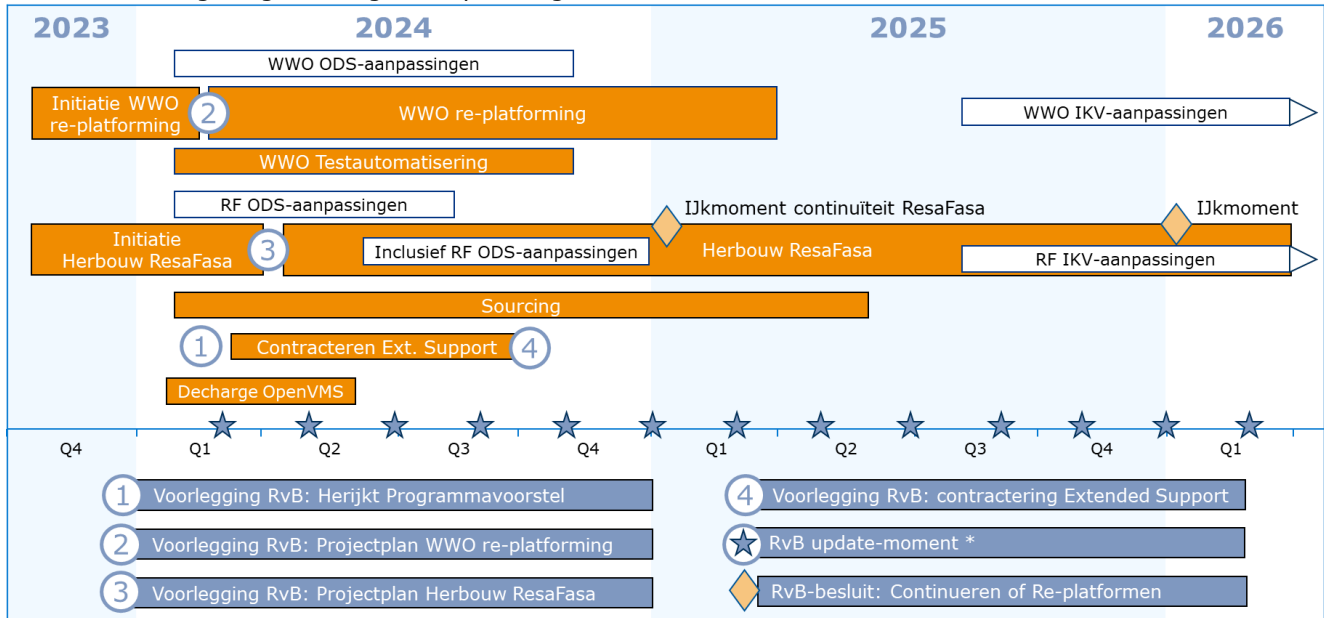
2023

2024

2025

2026

WWO ODS-aanpassingen

Initiatie WWO re-platforming

2

WWO re-platforming

WWO IKV-aanpassingen

WWO Testautomatisering

RF ODS-aanpassingen

IJkmoment continuïteit ResaFasa

IJkmoment

Initiatie Herbouw ResaFasa

3

Inclusief RF ODS-aanpassingen

Herbouw ResaFasa

RF IKV-aanpassingen

Sourcing

1

Contracteren Ext. Support

4

Decharge OpenVMS

Q4

Q1

Q2

Q3

Q4

Q1

Q2

Q3

Q4

Q1

1 Voorlegging RvB: Herijkt Programmavoorstel

2 Voorlegging RvB: Projectplan WWO re-platforming

3 Voorlegging RvB: Projectplan Herbouw ResaFasa

4 Voorlegging RvB: contractering Extended Support

RvB update-moment *

RvB-besluit: Continueren of Re-platformen